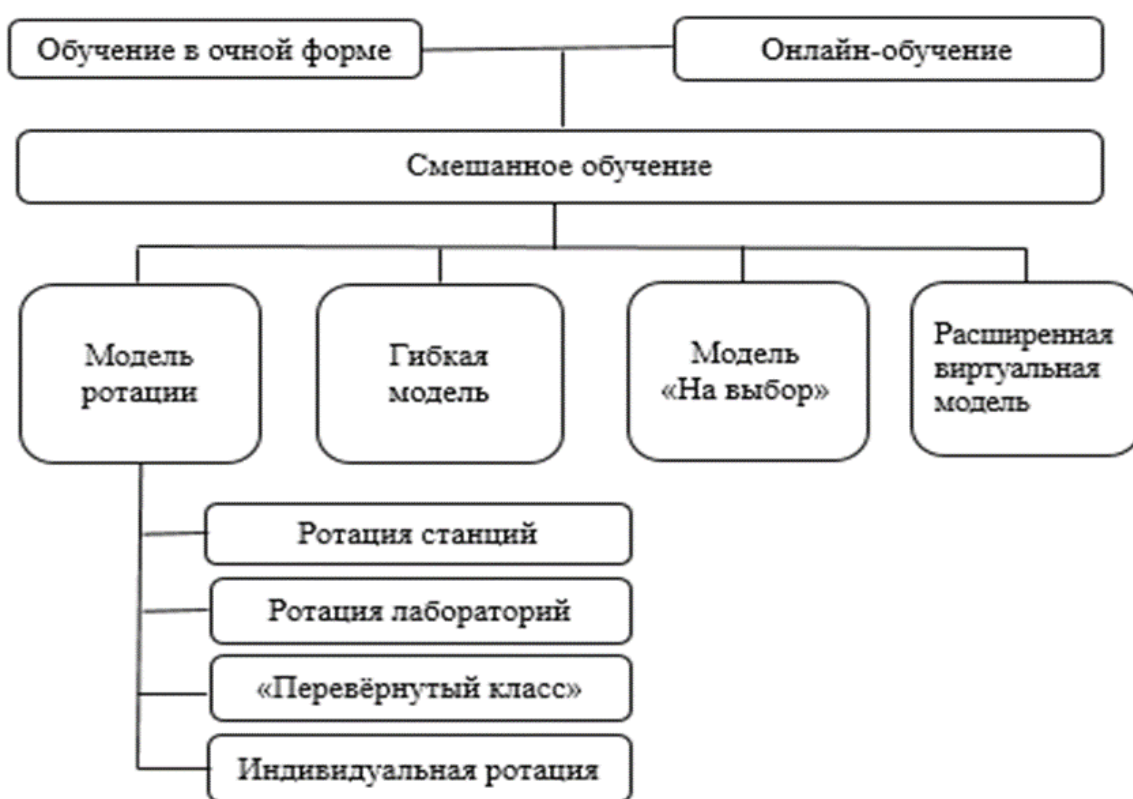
Обучение в очной форме

Онлайн-обучение

Смешанное обучение

Модель ротации

Гибкая модель

Модель «На выбор»

Расширенная виртуальная модель

Ротация станций

Ротация лабораторий

«Перевёрнутый класс»

Индивидуальная ротация